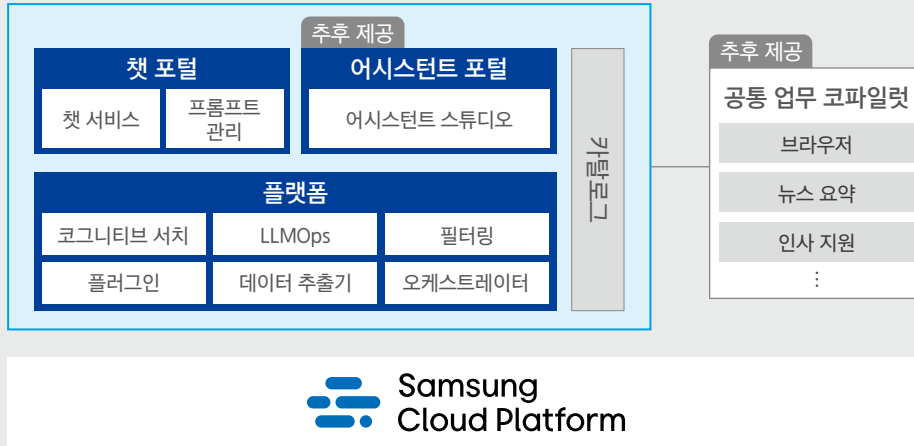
추후 제공

챗 포털

챗 서비스

프롬프트 관리

어시스턴트 포털

어시스턴트 스튜디오

카탈로그

플랫폼

코그니티브 서치

LLMOps

필터링

플러그인

데이터 추출기

오케스트레이터

추후 제공

공통 업무 코파일럿

브라우저

뉴스 요약

인사 지원

⋮

Samsung Cloud Platform